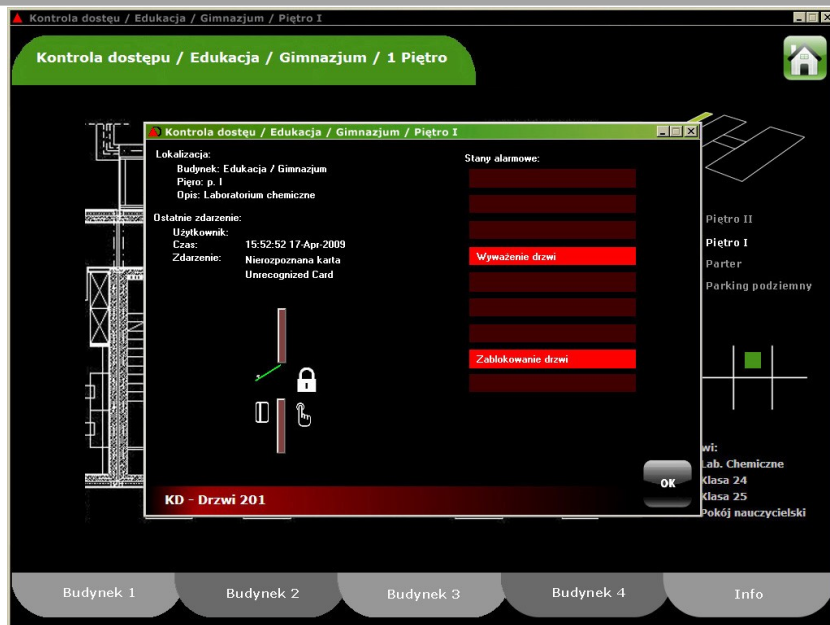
Kontrola dostęu / Edukacja / Gimnazjum / Piętro I

Kontrola dostępu / Edukacja / Gimnazjum / 1 Piętro

Kontrola dostęu / Edukacja / Gimnazjum / Piętro I

Lokalizacja:
Budynek: Edukacja / Gimnazjum
Piętro: p. I
Opis: Laboratorium chemiczne

Ostatnie zdarzenie:
Użytkownik:
Czas: 15:52:52 17-Apr-2009
Zdarzenie: Nierozpoznana karta
Unrecognized Card

Stany alarmowe:
Wyważenie drzwi
Zablokowanie drzwi

OK

KD - Drzwi 201

Piętro II
Piętro I
Parter
Parking podziemny

wi:
Lab. Chemiczne
Klasa 24
Klasa 25
Pokój nauczycielski

Budynek 1
Budynek 2
Budynek 3
Budynek 4
Info